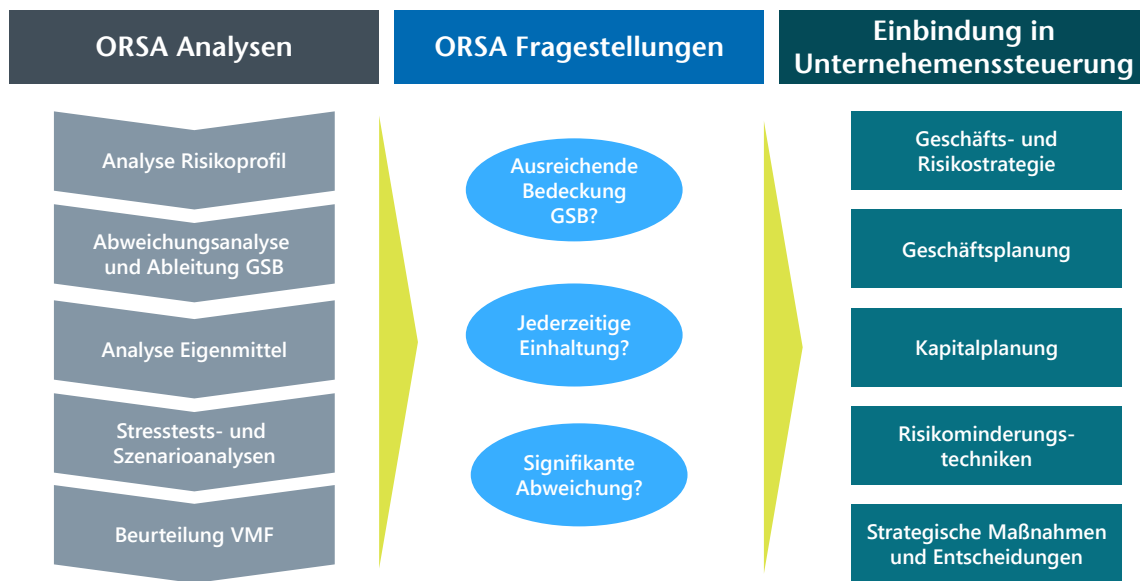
ORSA Analysen

ORSA Fragestellungen

Einbindung in Unternehemenssteuerung

Analyse Risikoprofil

Abweichungsanalyse und Ableitung GSB

Analyse Eigenmittel

Stresstests- und Szenarioanalysen

Beurteilung VMF

Ausreichende Bedeckung GSB?

Jederzeitige Einhaltung?

Signifikante Abweichung?

Geschäfts- und Risikostrategie

Geschäftsplanung

Kapitalplanung

Risikominderungs-techniken

Strategische Maßnahmen und Entscheidungen